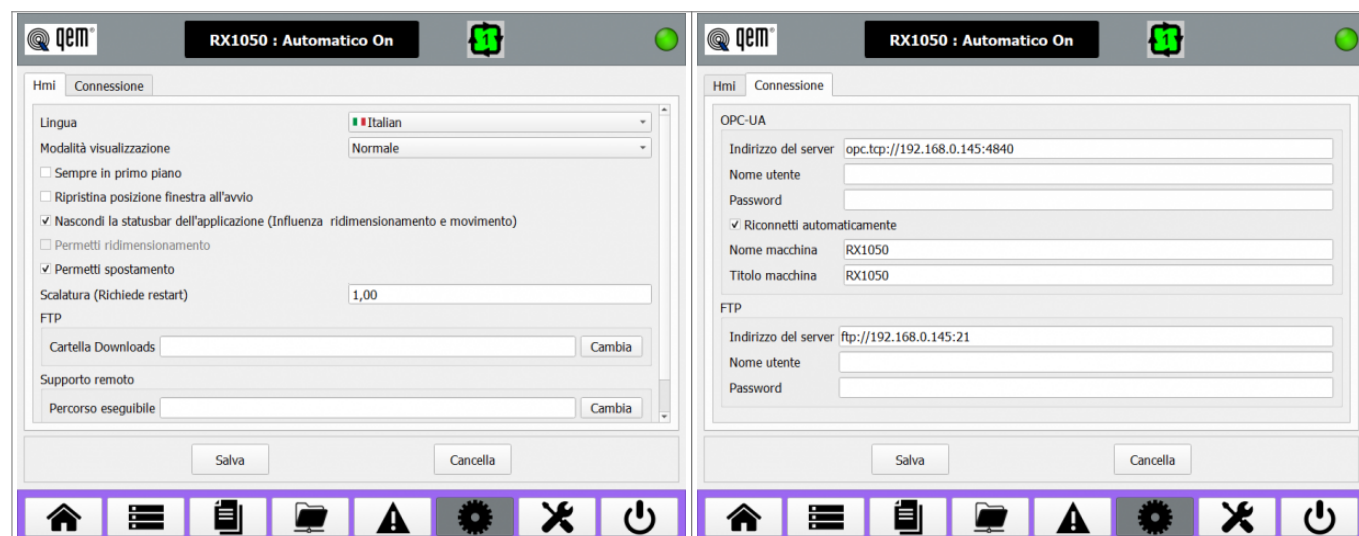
qem

RX1050 : Automatico On

Hmi | Connessione

Lingua | Italian
Modalità visualizzazione | Normale
☐ Sempre in primo piano
☐ Ripristina posizione finestra all'avvio
☑ Nascondi la statusbar dell'applicazione (Influenza ridimensionamento e movimento)
☐ Permetti ridimensionamento
☑ Permetti spostamento
Scalatura (Richiede restart) | 1,00

FTP
Cartella Downloads | Cambia

Supporto remoto
Percorso eseguibile | Cambia

Salva | Cancella

qem

RX1050 : Automatico On

Hmi | Connessione

OPC-UA
Indirizzo del server | opc.tcp://192.168.0.145:4840
Nome utente
Password
☑ Riconnetti automaticamente
Nome macchina | RX1050
Titolo macchina | RX1050

FTP
Indirizzo del server | ftp://192.168.0.145:21
Nome utente
Password

Salva | Cancella